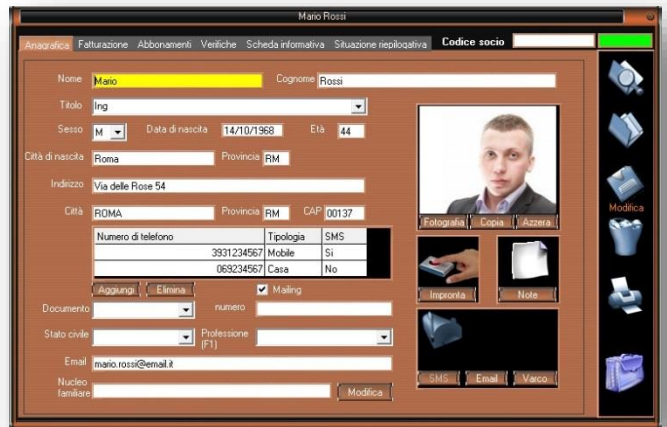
Mario Rossi

Anagrafica Fatturazione Abbonamenti Verifiche Scheda informativa Situazione riepilogativa Codice socio

Nome Mario Cognome Rossi

Titolo Ing

Sesso M Data di nascita 14/10/1968 Età 44

Città di nascita Roma Provincia RM

Indirizzo Via delle Rose 54

Città ROMA Provincia RM CAP 00137

| Numero di telefono | Tipologia | SMS |
|---|---|---|
| 3931234567 | Mobile | Si |
| 069234567 | Casa | No |

Aggiungi Elimina Mailing

Documento numero

Stato civile Professione (F1)

Email mario.rossi@email.it

Nucleo familiare Modifica

Fotografia Copia Azzera

Impronta Note

SMS Email Varco

Modifica